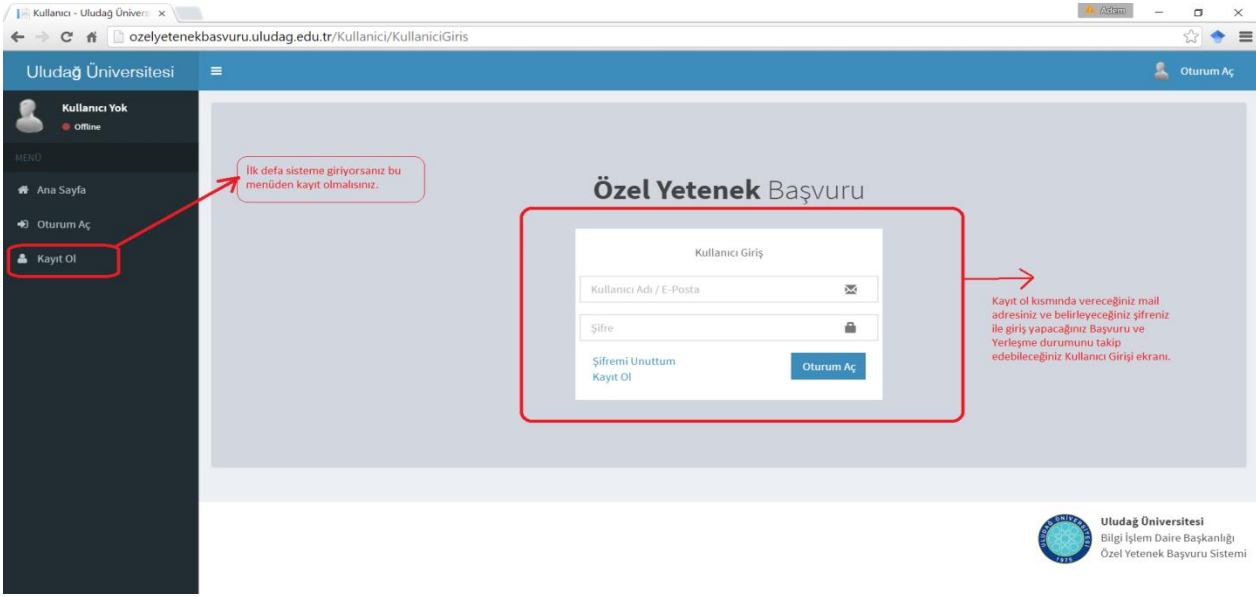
Kullanıcı - Uludağ Üniversi ×

Adem

ozelyetenekbasvuru.uludag.edu.tr/Kullanici/KullaniciGiris

Uludağ Üniversitesi

Oturum Aç

Kullanıcı Yok
Offline

MENÜ

Ana Sayfa

Oturum Aç

Kayıt Ol

İlk defa sisteme giriyorsanız bu menüden kayıt olmalısınız.

Özel Yetenek Başvuru

Kullanıcı Giriş

Kullanıcı Adı / E-Posta

Şifre

Şifremi Unuttum
Kayıt Ol

Oturum Aç

Kayıt ol kısmında vereceğiniz mail adresiniz ve belirleyeceğiniz şifreniz ile giriş yapacağınız Başvuru ve Yerleşme durumunu takip edebileceğiniz Kullanıcı Girişi ekranı.

ULUDAĞ ÜNİVERSİTESİ 1975

Uludağ Üniversitesi
Bilgi İşlem Daire Başkanlığı
Özel Yetenek Başvuru Sistemi